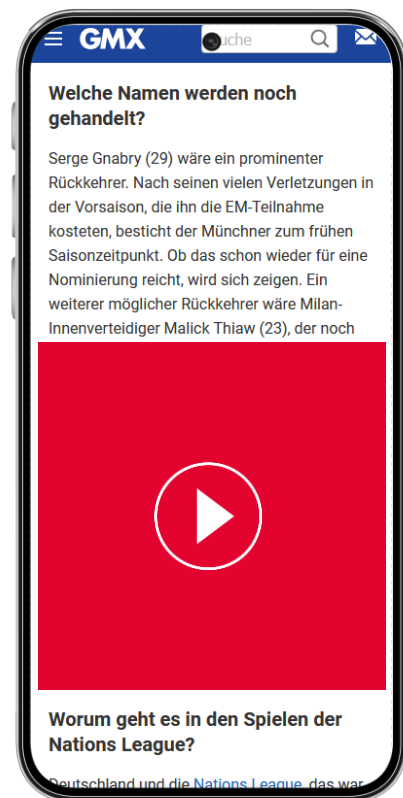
GMX

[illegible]uche

Welche Namen werden noch gehandelt?

Serge Gnabry (29) wäre ein prominenter Rückkehrer. Nach seinen vielen Verletzungen in der Vorsaison, die ihn die EM-Teilnahme kosteten, besticht der Münchner zum frühen Saisonzeitpunkt. Ob das schon wieder für eine Nominierung reicht, wird sich zeigen. Ein weiterer möglicher Rückkehrer wäre Milan-Innenverteidiger Malick Thiaw (23), der noch

Worum geht es in den Spielen der Nations League?

Deutschland und die Nations League, das war